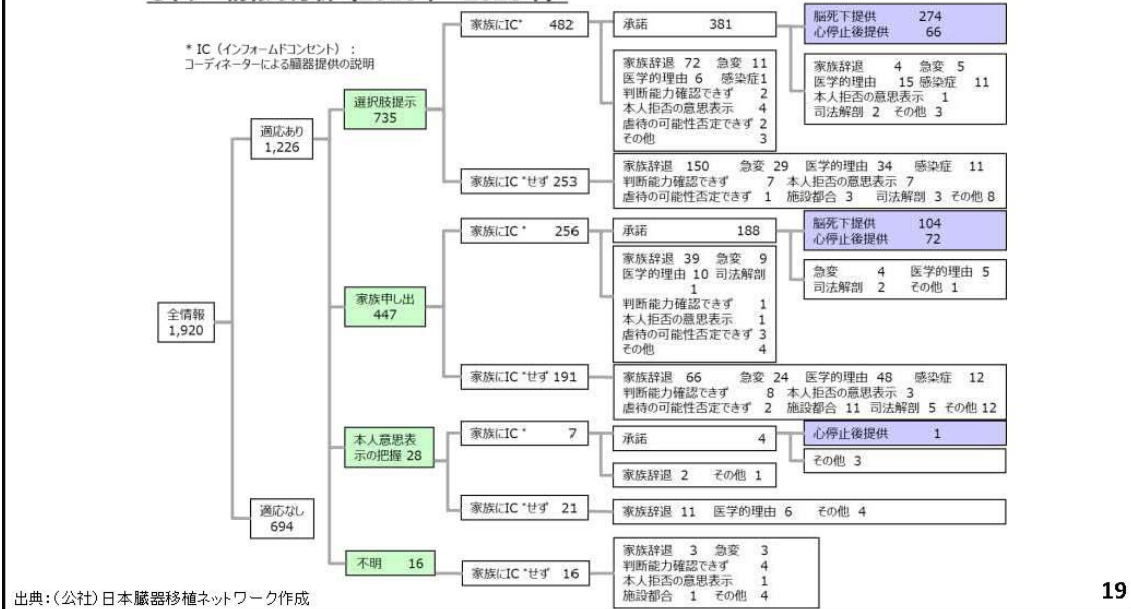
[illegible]

* IC（インフォームドコンセント）：
コーディネーターによる臓器提供の説明

全情報
1,920

適応あり
1,226

適応なし
694

選択肢提示
735

家族にIC* 482

承諾 381

脳死下提供 274
心停止後提供 66

家族辞退 4 急変 5
医学的理由 15 感染症 11
本人拒否の意思表示 1
司法解剖 2 その他 3

家族辞退 72 急変 11
医学的理由 6 感染症1
判断能力確認できず 2
本人拒否の意思表示 4
虐待の可能性否定できず 2
その他 3

家族にIC*せず 253

家族辞退 150 急変 29 医学的理由 34 感染症 11
判断能力確認できず 7 本人拒否の意思表示 7
虐待の可能性否定できず 1 施設都合 3 司法解剖 3 その他 8

家族申し出
447

家族にIC* 256

承諾 188

脳死下提供 104
心停止後提供 72

急変 4 医学的理由 5
司法解剖 2 その他 1

家族辞退 39 急変 9
医学的理由 10 司法解剖 1
判断能力確認できず 1
本人拒否の意思表示 1
虐待の可能性否定できず 3
その他 4

家族にIC*せず 191

家族辞退 66 急変 24 医学的理由 48 感染症 12
判断能力確認できず 8 本人拒否の意思表示 3
虐待の可能性否定できず 2 施設都合 11 司法解剖 5 その他 12

本人意思表示の把握 28

家族にIC* 7

承諾 4

心停止後提供 1

その他 3

家族辞退 2 その他 1

家族にIC*せず 21

家族辞退 11 医学的理由 6 その他 4

不明 16

家族にIC*せず 16

家族辞退 3 急変 3
判断能力確認できず 4
本人拒否の意思表示 1
施設都合 1 その他 4

出典：(公社)日本臓器移植ネットワーク作成

19